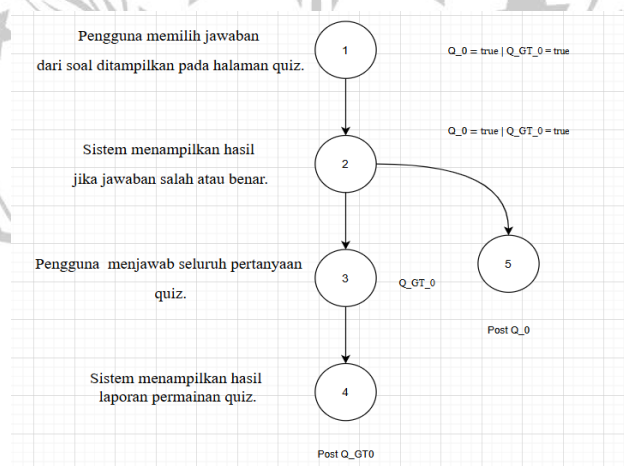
Pengguna memilih jawaban dari soal ditampilkan pada halaman quiz.

1

Q_0 = true | Q_GT_0 = true

Q_0 = true | Q_GT_0 = true

Sistem menampilkan hasil jika jawaban salah atau benar.

2

5

Pengguna menjawab seluruh pertanyaan quiz.

3

Q_GT_0

Post Q_0

Sistem menampilkan hasil laporan permainan quiz.

4

Post Q_GT0